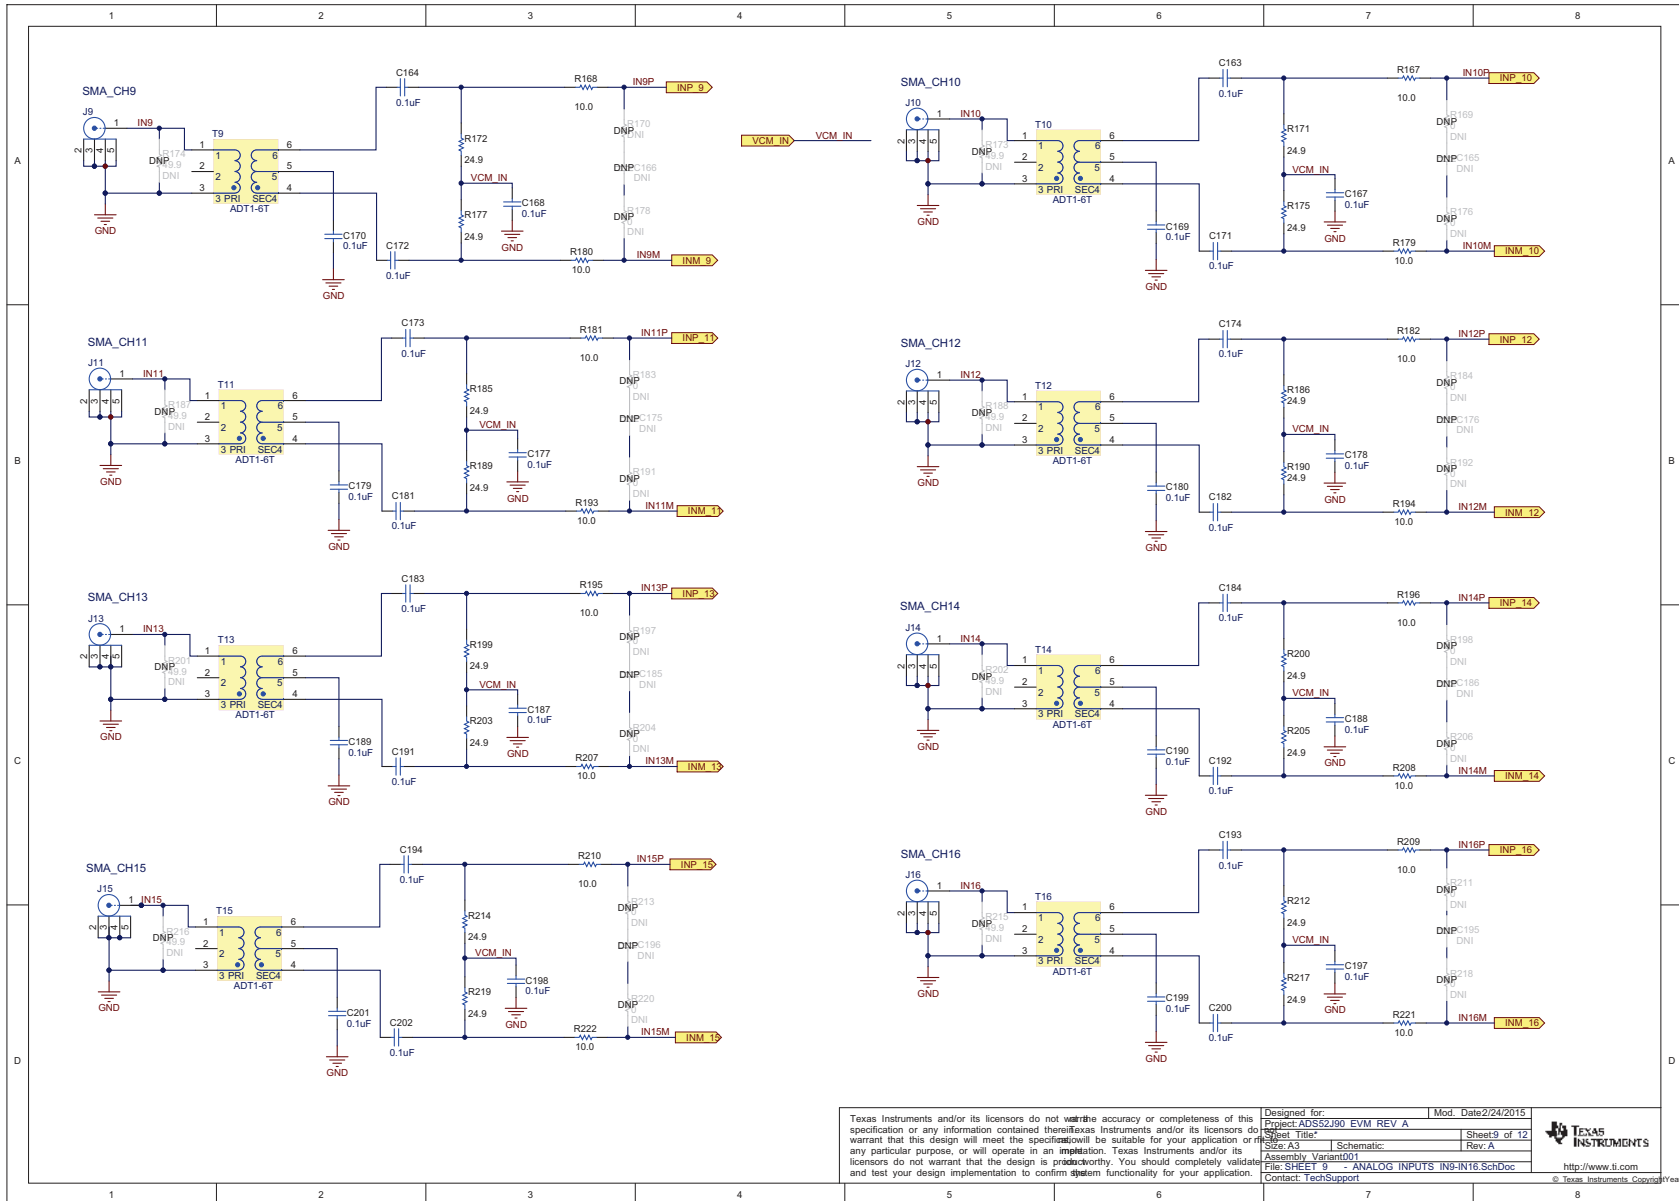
1 2 3 4 5 6 7 8

A

SMA_CH9
J9
1 IN9
2 3 4 5
DNP R174 49.9 DNI
GND
T9
1 6
2 5
3 4
3 PRI SEC4
ADT1-6T
C164 0.1uF
R168 10.0
IN9P INP_9
R172 24.9
VCM_IN
C168 0.1uF
GND
R177 24.9
DNP R170 DNI
DNP C166 DNI
DNP R178 DNI
C170 0.1uF
GND
C172 0.1uF
R180 10.0
IN9M INM_9

VCM_IN VCM_IN

SMA_CH10
J10
1 IN10
2 3 4 5
DNP R173 49.9 DNI
GND
T10
1 6
2 5
3 4
3 PRI SEC4
ADT1-6T
C163 0.1uF
R167 10.0
IN10P INP_10
R171 24.9
VCM_IN
C167 0.1uF
GND
R175 24.9
DNP R169 DNI
DNP C165 DNI
DNP R176 DNI
C169 0.1uF
GND
C171 0.1uF
R179 10.0
IN10M INM_10

B

SMA_CH11
J11
1 IN11
DNP R187 49.9 DNI
GND
T11
ADT1-6T
C173 0.1uF
R181 10.0
IN11P INP_11
R185 24.9
VCM_IN
C177 0.1uF
GND
R189 24.9
DNP R183 DNI
DNP C175 DNI
DNP R191 DNI
C179 0.1uF
GND
C181 0.1uF
R193 10.0
IN11M INM_11

SMA_CH12
J12
1 IN12
DNP R188 49.9 DNI
GND
T12
ADT1-6T
C174 0.1uF
R182 10.0
IN12P INP_12
R186 24.9
VCM_IN
C178 0.1uF
GND
R190 24.9
DNP R184 DNI
DNP C176 DNI
DNP R192 DNI
C180 0.1uF
GND
C182 0.1uF
R194 10.0
IN12M INM_12

C

SMA_CH13
J13
1 IN13
DNP R201 49.9 DNI
GND
T13
ADT1-6T
C183 0.1uF
R195 10.0
IN13P INP_13
R199 24.9
VCM_IN
C187 0.1uF
GND
R203 24.9
DNP R197 DNI
DNP C185 DNI
DNP R204 DNI
C189 0.1uF
GND
C191 0.1uF
R207 10.0
IN13M INM_13

SMA_CH14
J14
1 IN14
DNP R202 49.9 DNI
GND
T14
ADT1-6T
C184 0.1uF
R196 10.0
IN14P INP_14
R200 24.9
VCM_IN
C188 0.1uF
GND
R205 24.9
DNP R198 DNI
DNP C186 DNI
DNP R206 DNI
C190 0.1uF
GND
C192 0.1uF
R208 10.0
IN14M INM_14

D

SMA_CH15
J15
1 IN15
DNP R216 49.9 DNI
GND
T15
ADT1-6T
C194 0.1uF
R210 10.0
IN15P INP_15
R214 24.9
VCM_IN
C198 0.1uF
GND
R219 24.9
DNP R213 DNI
DNP C196 DNI
DNP R220 DNI
C201 0.1uF
GND
C202 0.1uF
R222 10.0
IN15M INM_15

SMA_CH16
J16
1 IN16
DNP R215 49.9 DNI
GND
T16
ADT1-6T
C193 0.1uF
R209 10.0
IN16P INP_16
R212 24.9
VCM_IN
C197 0.1uF
GND
R217 24.9
DNP R211 DNI
DNP C195 DNI
DNP R218 DNI
C199 0.1uF
GND
C200 0.1uF
R221 10.0
IN16M INM_16

Texas Instruments and/or its licensors do not warrant the accuracy or completeness of this specification or any information contained therein. Texas Instruments and/or its licensors do not warrant that this design will meet the specifications, will be suitable for your application or fit for any particular purpose, or will operate in an implementation. Texas Instruments and/or its licensors do not warrant that the design is production worthy. You should completely validate and test your design implementation to confirm the system functionality for your application.

| Designed for: | Mod. Date2/24/2015 |
|---|---|
| Project: ADS52J90_EVM_REV_A | |
| Sheet Title: | Sheet: 9 of 12 |
| Size: A3 | Schematic: | Rev: A |
| Assembly Variant001 | |
| File: SHEET_9 - ANALOG_INPUTS_IN9-IN16.SchDoc | |
| Contact: TechSupport | |

TEXAS INSTRUMENTS
http://www.ti.com
© Texas Instruments Copyright Year

1 2 3 4 5 6 7 8